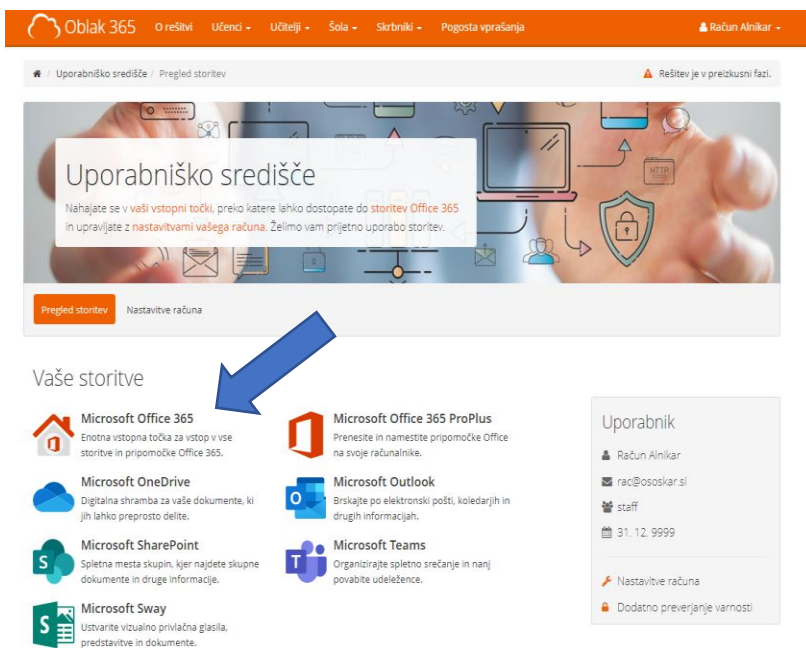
Oblak 365 O rešitvi Učenci ▾ Učitelji ▾ Šola ▾ Skrbniki ▾ Pogosta vprašanja Račun Alnikar ▾

/ Uporabniško središče / Pregled storitev

Rešitev je v preizkusni fazi.

HTTP

Uporabniško središče

Nahajate se v vaši vstopni točki, preko katere lahko dostopate do storitev Office 365 in upravljate z nastavitvami vašega računa. Želimo vam prijetno uporabo storitev.

Pregled storitev Nastavitve računa

Vaše storitve

Microsoft Office 365
Enotna vstopna točka za vstop v vse storitve in pripomočke Office 365.

Microsoft Office 365 ProPlus
Prenesite in namestite pripomočke Office na svoje računalnike.

Microsoft OneDrive
Digitalna shramba za vaše dokumente, ki jih lahko preprosto delite.

Microsoft Outlook
Brskajte po elektronski pošti, koledarjih in drugih informacijah.

Microsoft SharePoint
Spletna mesta skupin, kjer najdete skupne dokumente in druge informacije.

Microsoft Teams
Organizirajte spletno srečanje in nanj povabite udeležence.

Microsoft Sway
Ustvarite vizualno privlačna glasila, predstavitve in dokumente.

Uporabnik
Račun Alnikar
rac@ososkar.si
staff
31. 12. 9999
Nastavitve računa
Dodatno preverjanje varnosti